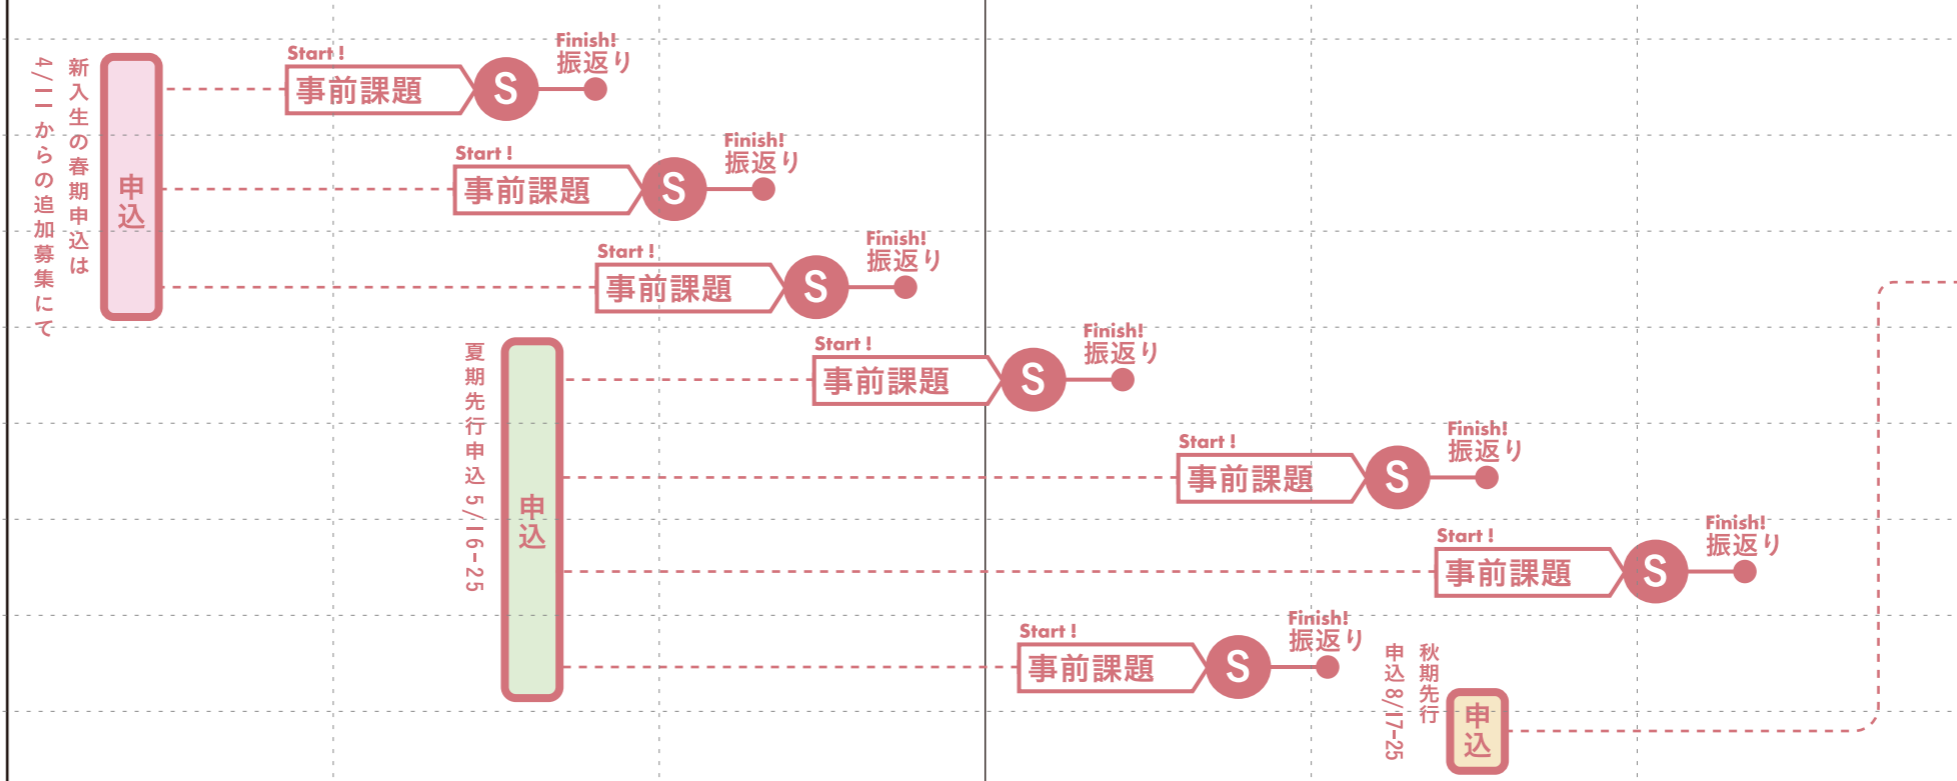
新入生の春期申込は
4/11からの追加募集にて

申込

Start!
事前課題
S
Finish!
振返り

Start!
事前課題
S
Finish!
振返り

Start!
事前課題
S
Finish!
振返り

夏期先行申込 5/16-25

申込

Start!
事前課題
S
Finish!
振返り

Start!
事前課題
S
Finish!
振返り

Start!
事前課題
S
Finish!
振返り

Start!
事前課題
S
Finish!
振返り

秋期先行
申込 8/17-25

申込